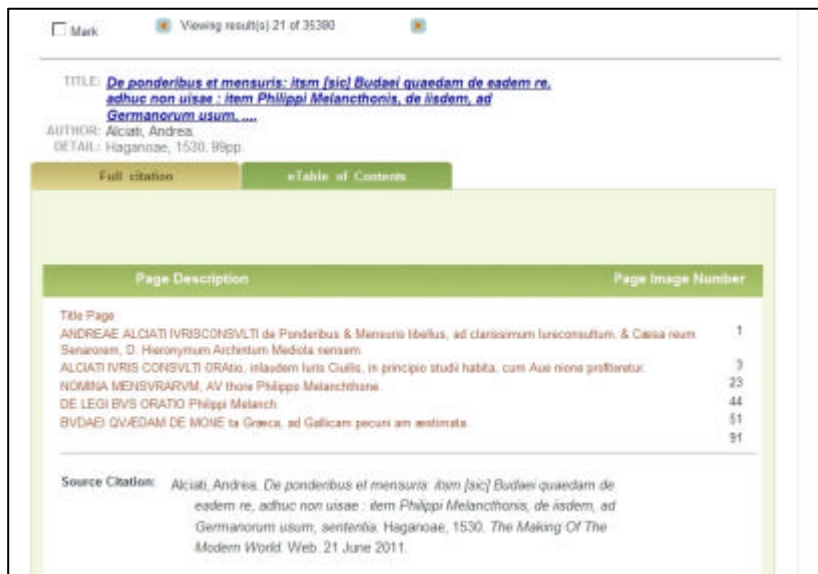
Mark

Viewing result(s) 21 of 35380

TITLE: De ponderibus et mensuris: itsm [sic] Budaei quaedam de eadem re, adhuc non uisae : item Philippi Melancthonis, de iisdem, ad Germanorum usum, ....
AUTHOR: Alciati, Andrea.
DETAIL: Haganoae, 1530. 99pp.

Full citation

eTable of Contents

| Page Description | Page Image Number |
|---|---|
| Title Page | |
| ANDREAE ALCIATI IVRISCONSVLTI de Ponderibus & Mensuris libellus, ad clarissimum Iureconsultum, & Caesa reum Senatorem, D. Hieronymum Architum Mediola nensem. | 1 |
| ALCIATI IVRIS CONSVLTI ORAtio, inlaudem Iuris Ciuilis, in principio studii habita, cum Aue nione profiteretur. | 3 |
| NOMINA MENSVRARVM, AV thore Philippo Melanchthone. | 23 |
| DE LEGI BVS ORATIO Philippi Melanch. | 44 |
| BVDAEI QVÆDAM DE MONE ta Græca, ad Gallicam pecuni am æstimata. | 51 |
| | 91 |

Source Citation: Alciati, Andrea. De ponderibus et mensuris: itsm [sic] Budaei quaedam de eadem re, adhuc non uisae : item Philippi Melancthonis, de iisdem, ad Germanorum usum, sententia. Haganoae, 1530. The Making Of The Modern World. Web. 21 June 2011.